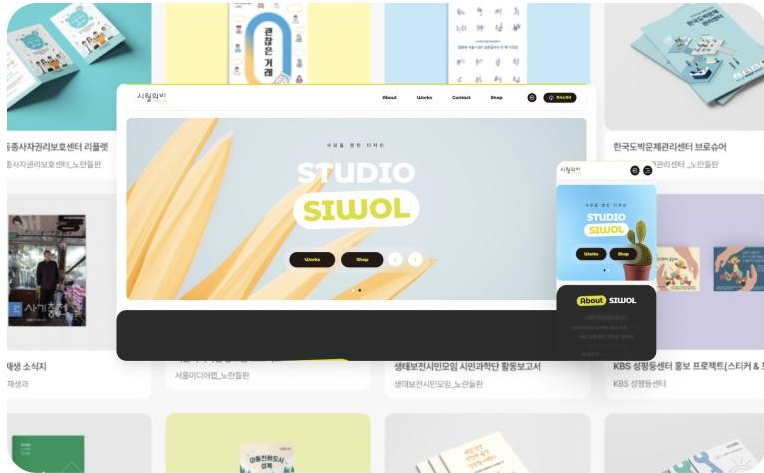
관할은 거래

동종사자권리보호센터 리플렛

동사자권리보호센터_노란들판

한국도박문제관리센터 브로슈어

센터_노란들판

시월와이

About Works Contact Shop

STUDIO SIWOL

Works Shop

시월와이

STUDIO SIWOL

Works Shop

About SIWOL

대생 소식지

재생과

서울미디어랩_노란들판

생태보전시민모임 시민과학단 활동보고서

생태보전시민모임_노란들판

KBS 성평등센터 홍보 프로젝트(스티커 &

KBS 성평등센터